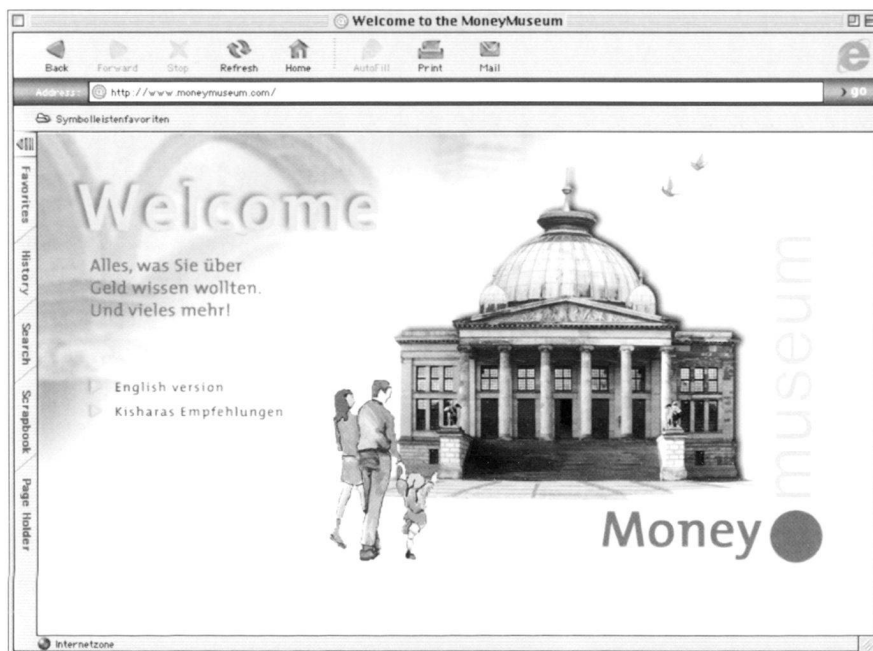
Welcome to the MoneyMuseum

Back Forward Stop Refresh Home AutoFill Print Mail

Address: http://www.moneymuseum.com/

go

Symbolleistenfavoriten

Favorites History Search Scrapbook Page Holder

Welcome

Alles, was Sie über Geld wissen wollten. Und vieles mehr!

English version

Kisharas Empfehlungen

museum

Money

Internetzone